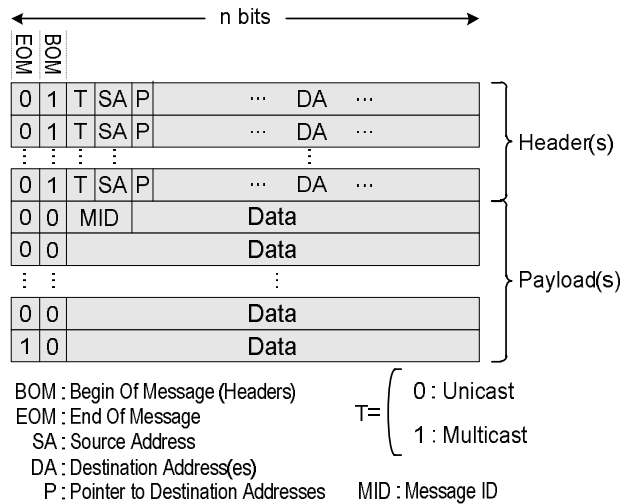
n bits

EOM BOM

| 0 | 1 | T | SA | P | ··· DA ··· |
|---|---|---|---|---|---|
| 0 | 1 | T | SA | P | ··· DA ··· |
| ⋮ | ⋮ | ⋮ | ⋮ | | ⋮ |
| 0 | 1 | T | SA | P | ··· DA ··· |
| 0 | 0 | MID | | | Data |
| 0 | 0 | | | | Data |
| ⋮ | ⋮ | | | | ⋮ |
| 0 | 0 | | | | Data |
| 1 | 0 | | | | Data |

Header(s)

Payload(s)

BOM : Begin Of Message (Headers)
EOM : End Of Message
SA : Source Address
DA : Destination Address(es)
P : Pointer to Destination Addresses

T= 0 : Unicast
1 : Multicast

MID : Message ID